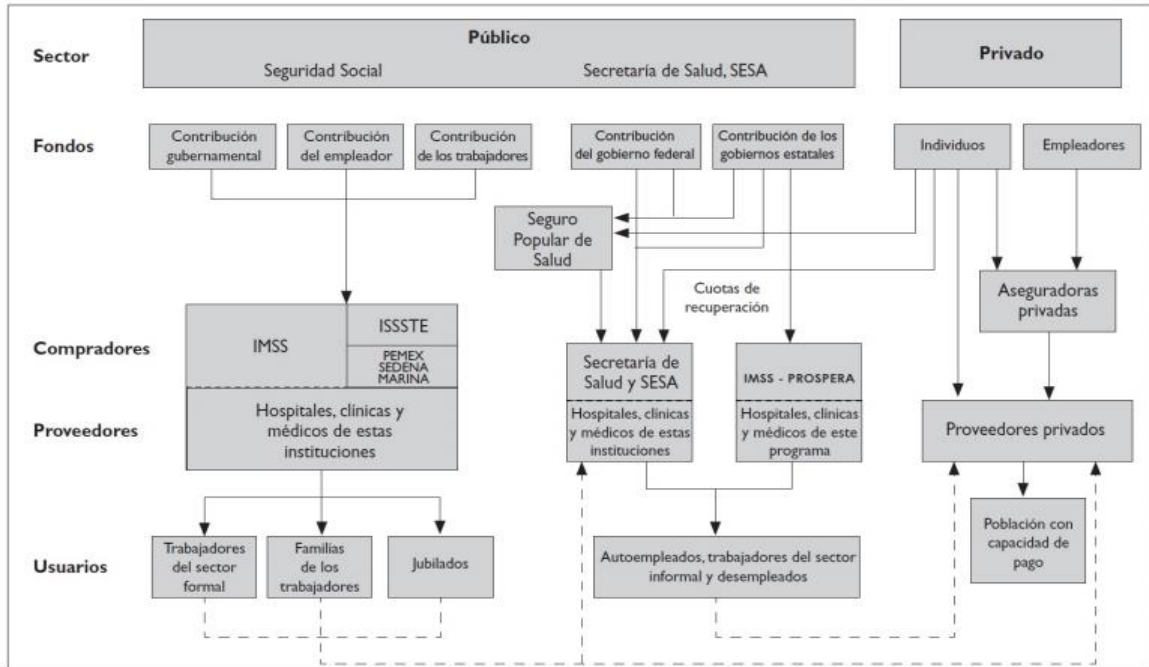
Sector

Público

Seguridad Social

Secretaría de Salud, SESA

Privado

Fondos

Contribución gubernamental

Contribución del empleador

Contribución de los trabajadores

Contribución del gobierno federal

Contribución de los gobiernos estatales

Individuos

Empleadores

Seguro Popular de Salud

Cuotas de recuperación

Aseguradoras privadas

Compradores

IMSS

ISSSTE

PEMEX SEDENA MARINA

Secretaría de Salud y SESA

IMSS - PROSPERA

Proveedores

Hospitales, clínicas y médicos de estas instituciones

Hospitales, clínicas y médicos de estas instituciones

Hospitales, clínicas y médicos de este programa

Proveedores privados

Usuarios

Trabajadores del sector formal

Familias de los trabajadores

Jubilados

Autoempleados, trabajadores del sector informal y desempleados

Población con capacidad de pago